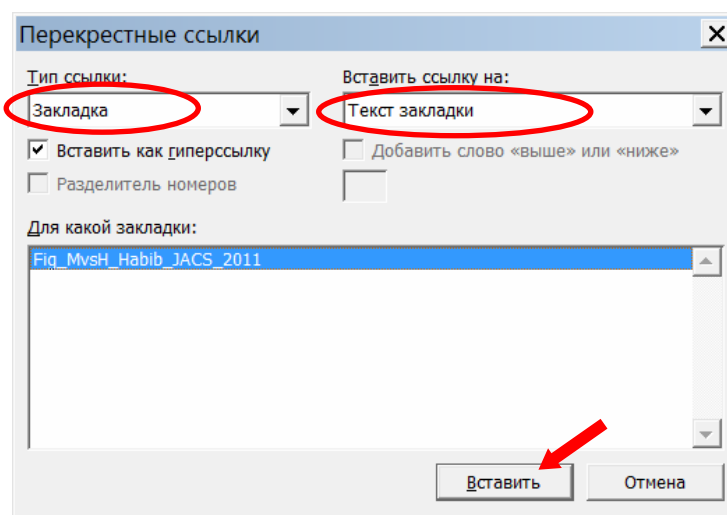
Перекрестные ссылки

Тип ссылки:
Закладка

Вставить ссылку на:
Текст закладки

Вставить как гиперссылку
Добавить слово «выше» или «ниже»
Разделитель номеров

Для какой закладки:
Fig_MvsH_Habib_JACS_2011

Вставить
Отмена